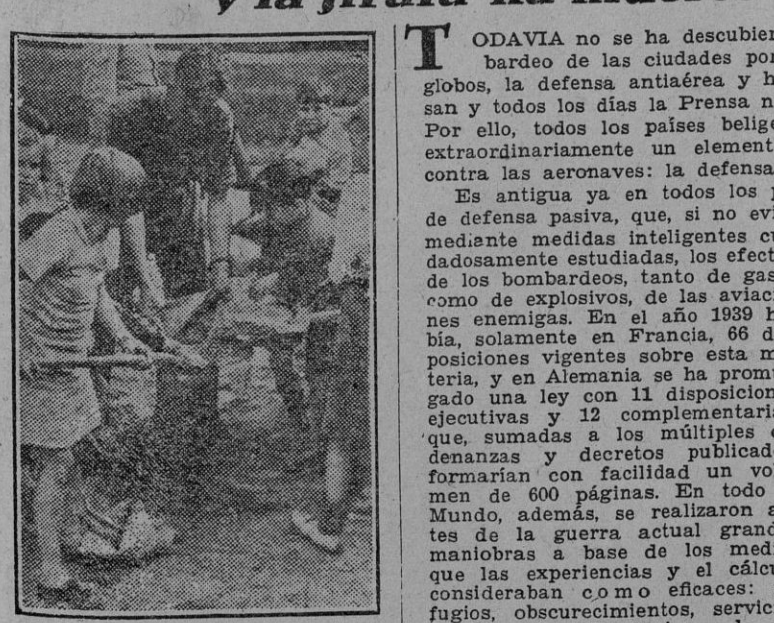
TODAVIA no se ha descubier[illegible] bardeo de las ciudades por globos, la defensa antiaérea y h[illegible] san y todos los días la Prensa n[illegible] Por ello, todos los países belige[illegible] extraordinariamente un elemen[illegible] contra las aeronaves: la defensa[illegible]

Es antigua ya en todos los p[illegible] de defensa pasiva, que, si no evi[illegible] mediante medidas inteligentes cu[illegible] dadosamente estudiadas, los efect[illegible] de los bombardeos, tanto de gas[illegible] como de explosivos, de las aviaci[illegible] nes enemigas. En el año 1939 h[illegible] bía, solamente en Francia, 66 d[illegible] posiciones vigentes sobre esta m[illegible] teria, y en Alemania se ha prom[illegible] gado una ley con 11 disposicion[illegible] ejecutivas y 12 complementaria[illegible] que, sumadas a los múltiples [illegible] denanzas y decretos publicad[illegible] formarían con facilidad un vo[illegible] men de 600 páginas. En todo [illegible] Mundo, además, se realizaron a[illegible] tes de la guerra actual grand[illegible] maniobras a base de los medi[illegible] que las experiencias y el cálcu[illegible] consideraban como eficaces: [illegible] fugios, obscurecimientos, servic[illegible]